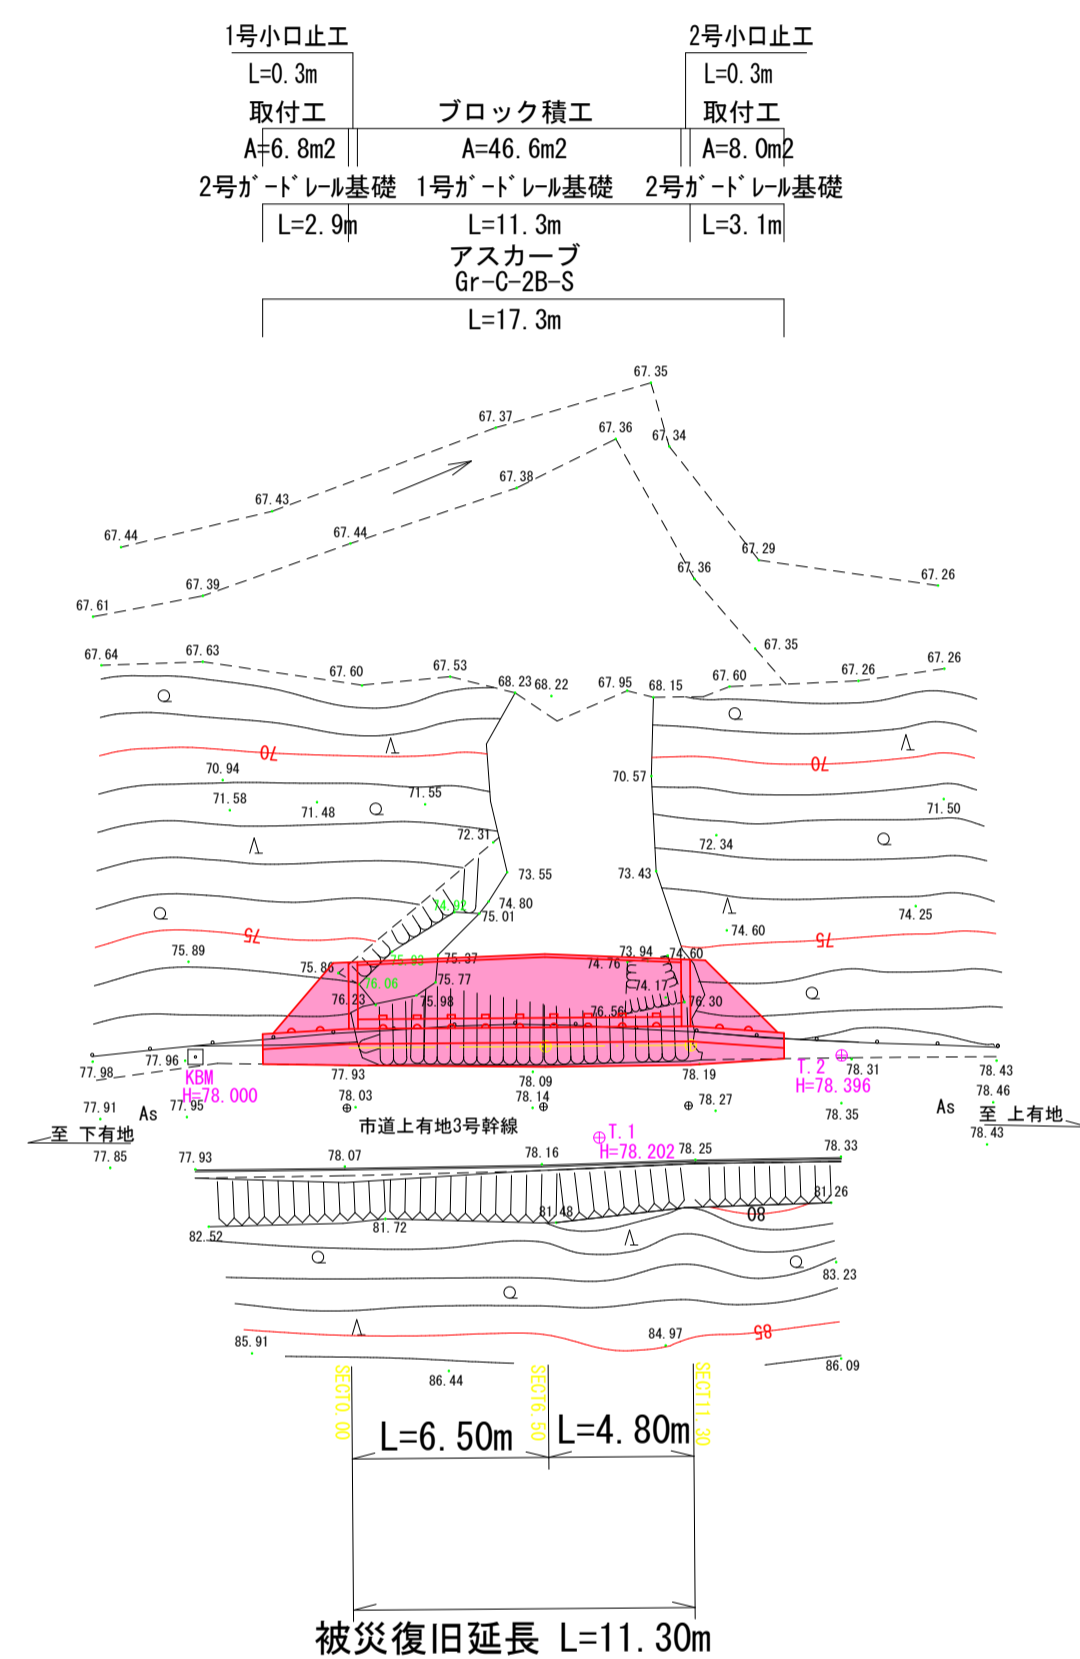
1号小口止工
L=0.3m
2号小口止工
L=0.3m
取付工
A=6.8m2
ブロック積工
A=46.6m2
取付工
A=8.0m2
2号ガードレール基礎
L=2.9m
1号ガードレール基礎
L=11.3m
2号ガードレール基礎
L=3.1m
アスカーブ
Gr-C-2B-S
L=17.3m

67.35
67.37
67.36
67.34
67.38
67.43
67.44
67.44
67.29
67.36
67.26
67.39
67.61
67.35
67.64
67.63
67.60
67.53
68.23
68.22
67.95
68.15
67.60
67.26
67.26
70
70
70.94
70.57
71.58
71.48
71.55
71.50
72.31
72.34
73.55
73.43
74.92
74.80
75.01
74.25
74.60
75
75
75.89
75.86
75.92
75.37
73.94
74.76
74.60
76.06
75.77
74.17
76.23
75.98
76.30
76.56
77.96
77.98
KBM
H=78.000
77.93
78.09
78.19
T.2
H=78.396
78.31
78.43
78.46
77.91
As
77.95
78.03
78.14
78.27
78.35
As
至 上有地
至 下有地
市道上有地3号幹線
78.43
T.1
H=78.202
77.85
77.93
78.07
78.16
78.25
78.33
81.26
81.48
80
82.52
81.72
83.23
84.97
85
85.91
86.09
86.44
SEC10.00
SEC16.50
SEC11.30
L=6.50m
L=4.80m
被災復旧延長 L=11.30m